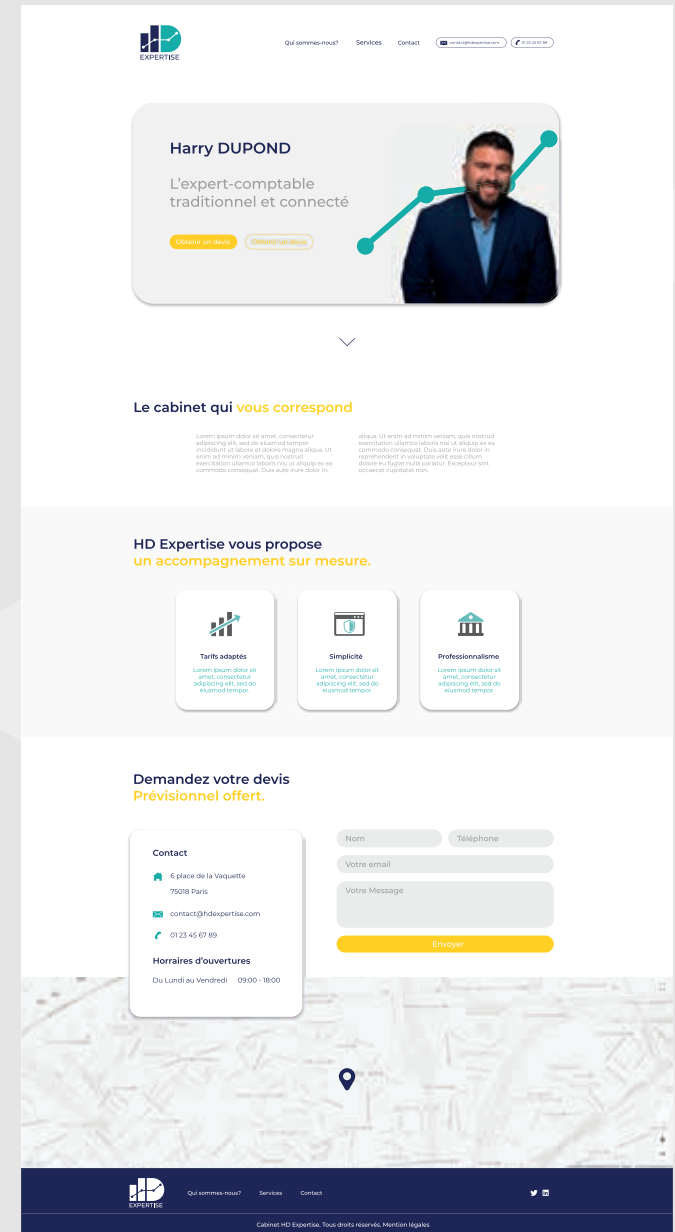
HD EXPERTISE

Qui sommes-nous? Services Contact contact@hdexpertise.com 01 23 45 67 89

Harry DUPOND

L'expert-comptable traditionnel et connecté

Obtenir un devis Obtenir un devis

Le cabinet qui vous correspond

Lorem ipsum dolor sit amet, consectetur adipiscing elit, sed do eiusmod tempor incididunt ut labore et dolore magna aliqua. Ut enim ad minim veniam, quis nostrud exercitation ullamco laboris nisi ut aliquip ex ea commodo consequat. Duis aute irure dolor in.

aliqua. Ut enim ad minim veniam, quis nostrud exercitation ullamco laboris nisi ut aliquip ex ea commodo consequat. Duis aute irure dolor in reprehenderit in voluptate velit esse cillum dolore eu fugiat nulla pariatur. Excepteur sint occaecat cupidatat non.

HD Expertise vous propose
un accompagnement sur mesure.

Tarifs adaptés
Lorem ipsum dolor sit amet, consectetur adipiscing elit, sed do eiusmod tempor.

Simplicité
Lorem ipsum dolor sit amet, consectetur adipiscing elit, sed do eiusmod tempor.

Professionnalisme
Lorem ipsum dolor sit amet, consectetur adipiscing elit, sed do eiusmod tempor.

Demandez votre devis
Prévisionnel offert.

Contact
6 place de la Vaquette
75018 Paris
contact@hdexpertise.com
01 23 45 67 89

Horraires d'ouvertures
Du Lundi au Vendredi 09:00 - 18:00

Nom
Téléphone
Votre email
Votre Message
Envoyer

HD EXPERTISE
Qui sommes-nous? Services Contact

Cabinet HD Expertise. Tous droits réservés. Mention légales